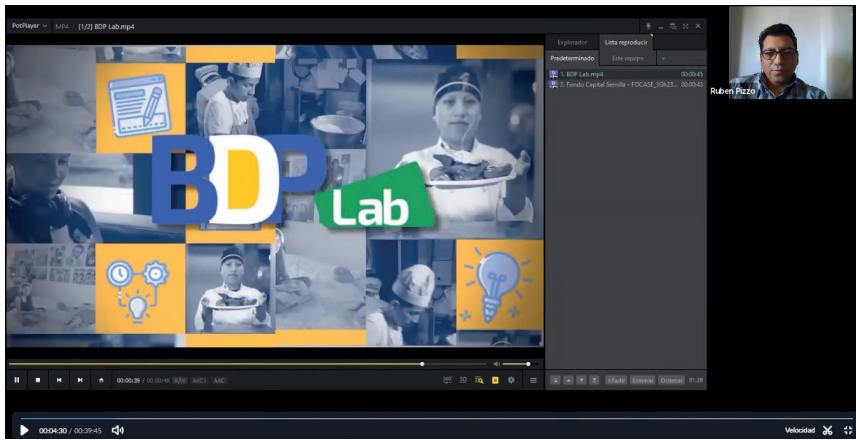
PotPlayer MP4 [1/2] BDP Lab.mp4

Explorador Lista reproducir

Predeterminado Este equipo +

1. BDP Lab.mp4 00:00:45

2. Fondo Capital Semilla - FOCASE_30s23... 00:00:43

Ruben Pizzo

BDP Lab

00:00:39 / 00:00:45 S/W AVC1 AAC

Añadir Eliminar Ordenar 01:28

00:04:30 / 00:39:45

Velocidad